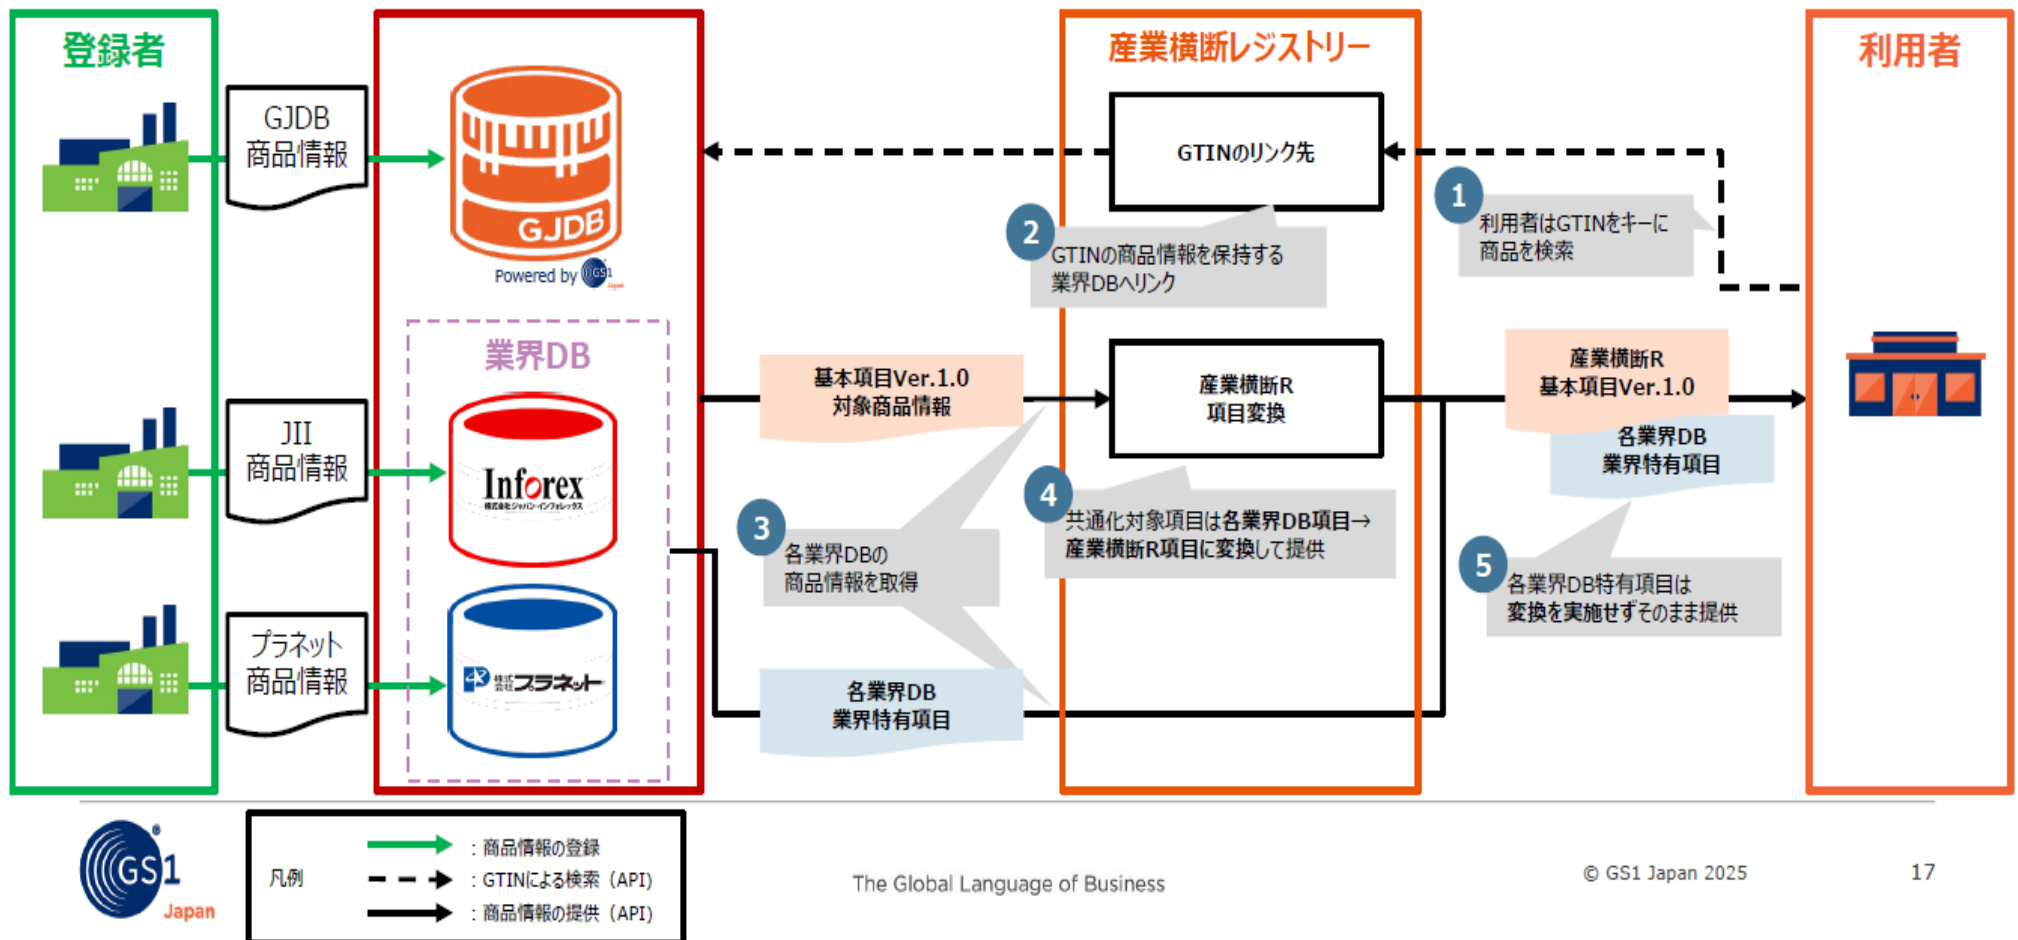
登録者

GJDB
商品情報

JII
商品情報

プラネット
商品情報

GJDB
Powered by GS1 Japan

業界DB

Inforex
株式会社ジャパン・インフォレックス

株式会社プラネット

産業横断レジストリー

GTINのリンク先

産業横断R
項目変換

利用者

1 利用者はGTINをキーに商品を検索

2 GTINの商品情報を保持する業界DBへリンク

3 各業界DBの商品情報を取得

4 共通化対象項目は各業界DB項目→産業横断R項目に変換して提供

5 各業界DB特有項目は変換を実施せずそのまま提供

基本項目Ver.1.0
対象商品情報

各業界DB
業界特有項目

産業横断R
基本項目Ver.1.0

各業界DB
業界特有項目

GS1 Japan

凡例
：商品情報の登録
：GTINによる検索（API）
：商品情報の提供（API）

The Global Language of Business

© GS1 Japan 2025

17